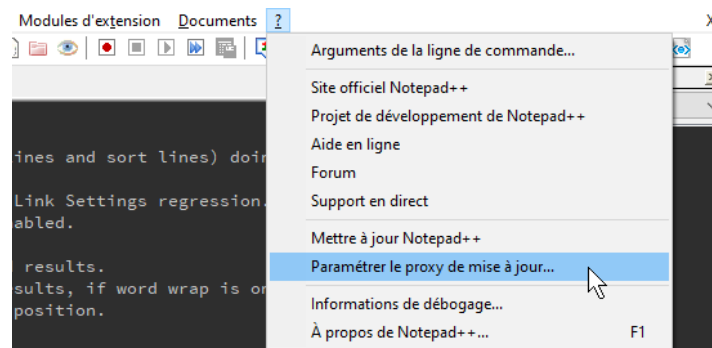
Modules d'extension Documents ? X

Arguments de la ligne de commande...

Site officiel Notepad++
Projet de développement de Notepad++
Aide en ligne
Forum
Support en direct

Mettre à jour Notepad++
Paramétrer le proxy de mise à jour...

Informations de débogage...
À propos de Notepad++... F1

ines and sort lines) doin
Link Settings regression.
abled.
results.
sults, if word wrap is on
position.